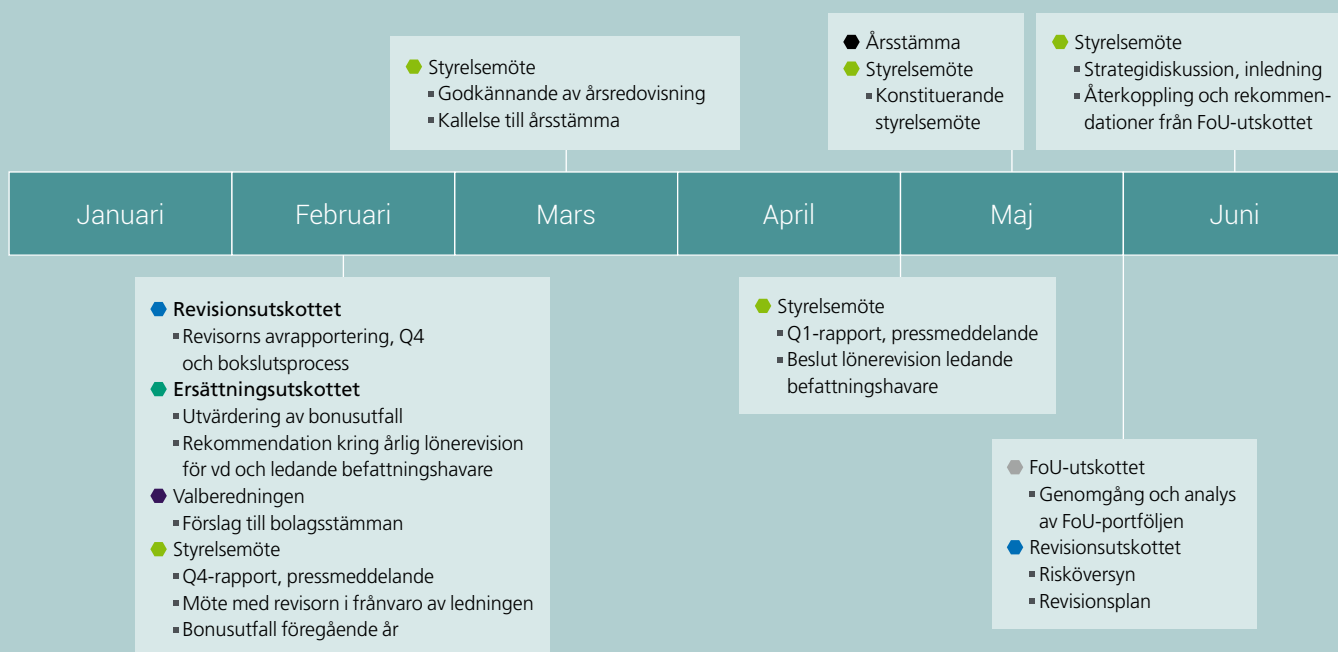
Styrelsemöte
Godkännande av årsredovisning
Kallelse till årsstämma

Årsstämma
Styrelsemöte
Konstituerande styrelsemöte

Styrelsemöte
Strategidiskussion, inledning
Återkoppling och rekommendationer från FoU-utskottet

| Januari | Februari | Mars | April | Maj | Juni |
|---|---|---|---|---|---|

Revisionsutskottet
Revisorns avrapportering, Q4 och bokslutsprocess
Ersättningsutskottet
Utvärdering av bonusutfall
Rekommendation kring årlig lönerevision för vd och ledande befattningshavare
Valberedningen
Förslag till bolagsstämman
Styrelsemöte
Q4-rapport, pressmeddelande
Möte med revisorn i frånvaro av ledningen
Bonusutfall föregående år

Styrelsemöte
Q1-rapport, pressmeddelande
Beslut lönerevision ledande befattningshavare

FoU-utskottet
Genomgång och analys av FoU-portföljen
Revisionsutskottet
Risköversyn
Revisionsplan